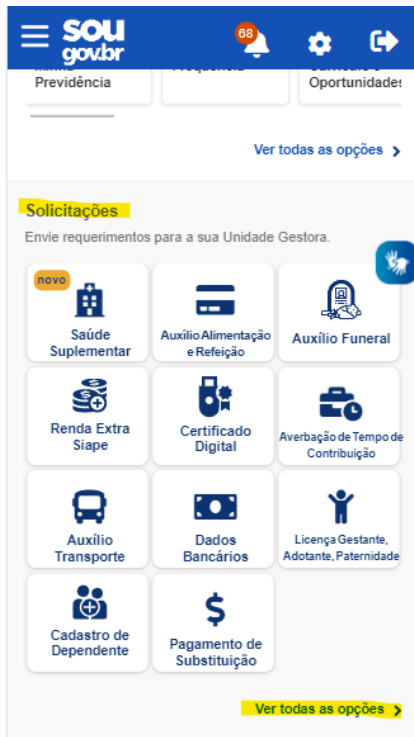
sou gov.br

68

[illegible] Previdência

Frequência

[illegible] Oportunidades

Ver todas as opções

Solicitações

Envie requerimentos para a sua Unidade Gestora.

novo

Saúde Suplementar

Auxílio Alimentação e Refeição

Auxílio Funeral

Renda Extra Siape

Certificado Digital

Averbação de Tempo de Contribuição

Auxílio Transporte

Dados Bancários

Licença Gestante, Adotante, Paternidade

Cadastro de Dependente

Pagamento de Substituição

Ver todas as opções